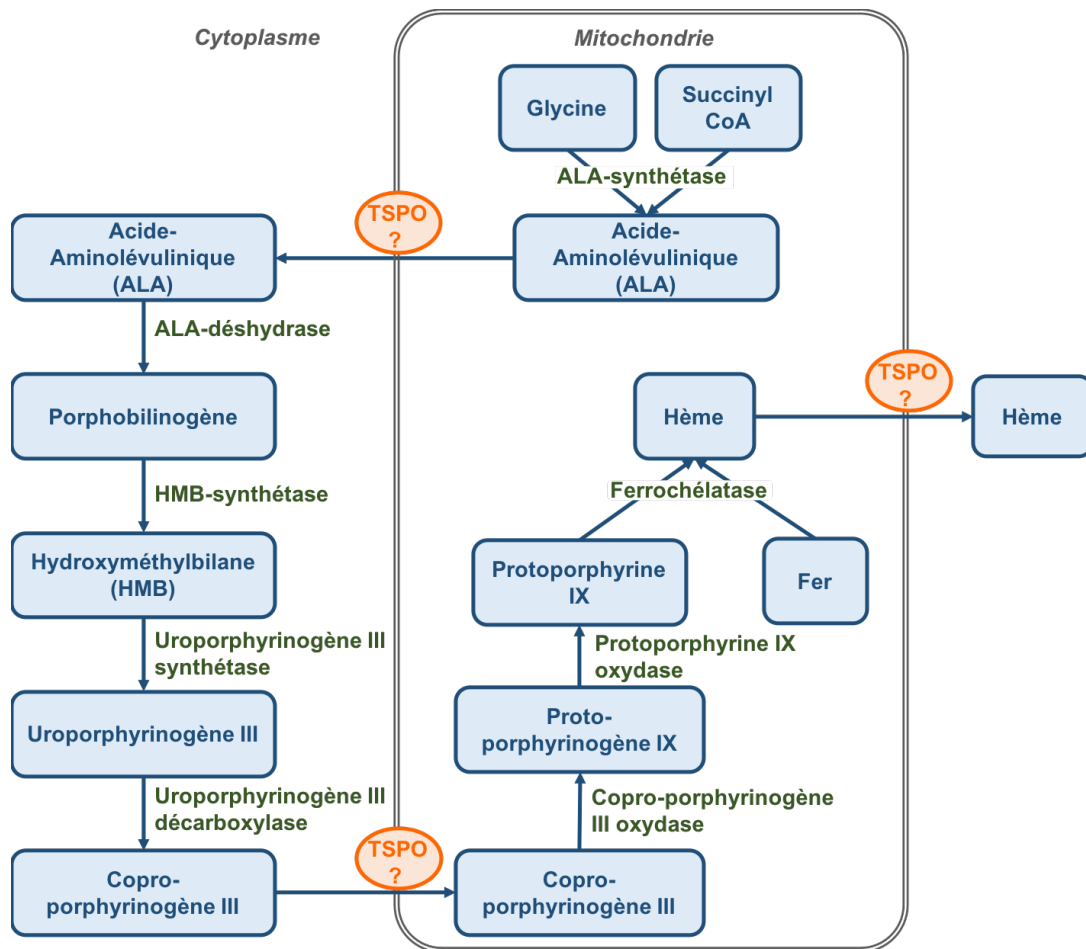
Cytoplasme

Mitochondrie

Glycine

Succinyl CoA

ALA-synthétase

Acide-Aminolévulinique (ALA)

TSPO ?

Acide-Aminolévulinique (ALA)

ALA-déshydrase

Porphobilinogène

HMB-synthétase

Hydroxyméthylbilane (HMB)

Uroporphyrinogène III synthétase

Uroporphyrinogène III

Uroporphyrinogène III décarboxylase

Copro-porphyrinogène III

TSPO ?

Copro-porphyrinogène III

Copro-porphyrinogène III oxydase

Proto-porphyrinogène IX

Protoporphyrine IX oxydase

Protoporphyrine IX

Fer

Ferrochélatase

Hème

TSPO ?

Hème